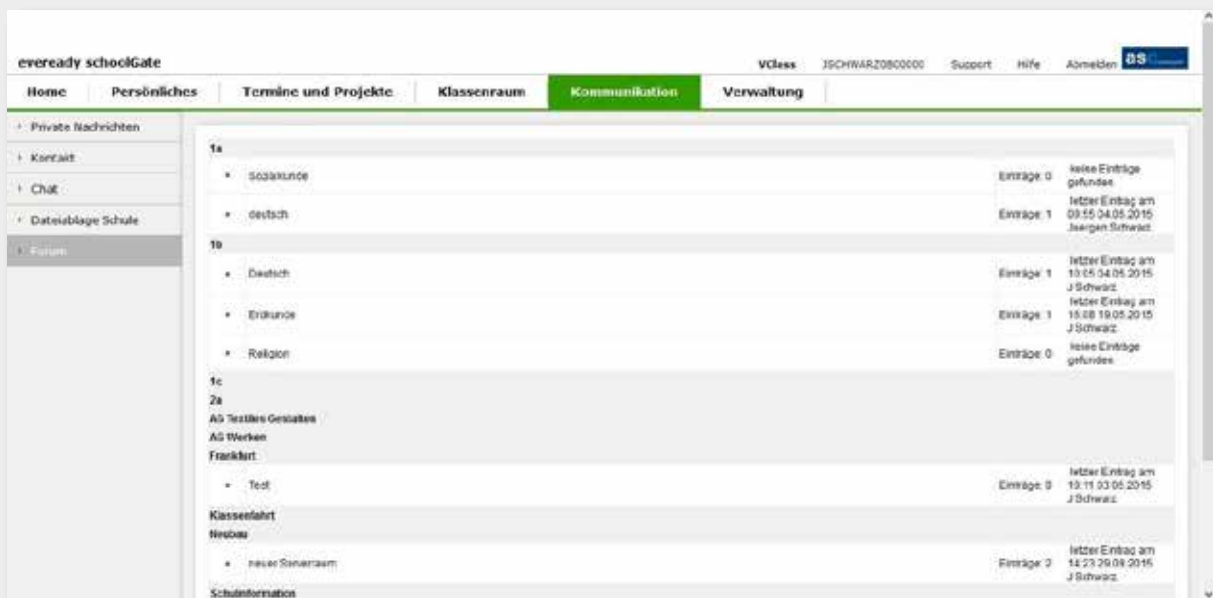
eveready schoolGate

VClass JSCHWARZ0B00000 Support Hilfe Abmelden as

Home | Persönliches | Termine und Projekte | Klassenraum | Kommunikation | Verwaltung

Private Nachrichten
Kontakt
Chat
Dateiablage Schule
Forum

1a
• Sozialkunde Einträge: 0 keine Einträge gefunden
• deutsch Einträge: 1 letzter Eintrag am 09:55 04.05.2015 Juergen Schwarz
1b
• Deutsch Einträge: 1 letzter Eintrag am 10:05 04.05.2015 J Schwarz
• Erdkunde Einträge: 1 letzter Eintrag am 15:08 19.05.2015 J Schwarz
• Religion Einträge: 0 keine Einträge gefunden
1c
2a
AG Textiles Gestalten
AG Werken
Frankfurt
• Test Einträge: 0 letzter Eintrag am 10:11 03.06.2015 J Schwarz
Klassenfahrt
Neubau
• neuer Serverraum Einträge: 2 letzter Eintrag am 14:23 29.09.2015 J Schwarz
Schulinformation